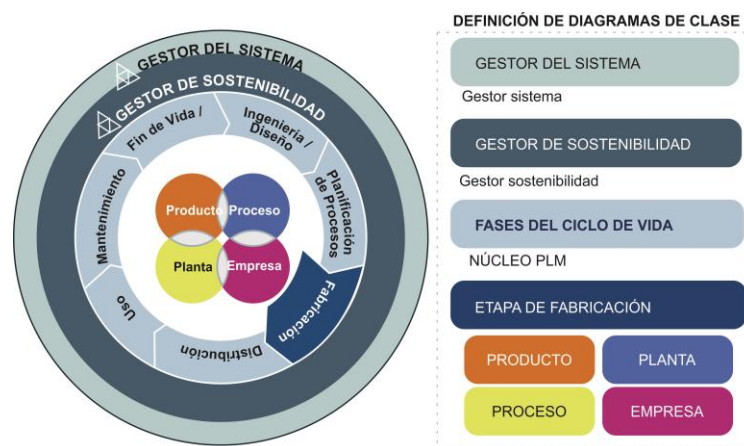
GESTOR DEL SISTEMA

GESTOR DE SOSTENIBILIDAD

Fin de Vida /

Ingeniería / Diseño

Planificación de Procesos

Fabricación

Distribución

Uso

Mantenimiento

Producto

Proceso

Planta

Empresa

DEFINICIÓN DE DIAGRAMAS DE CLASE

GESTOR DEL SISTEMA

Gestor sistema

GESTOR DE SOSTENIBILIDAD

Gestor sostenibilidad

FASES DEL CICLO DE VIDA

NÚCLEO PLM

ETAPA DE FABRICACIÓN

| PRODUCTO | PLANTA |
|---|---|
| PROCESO | EMPRESA |